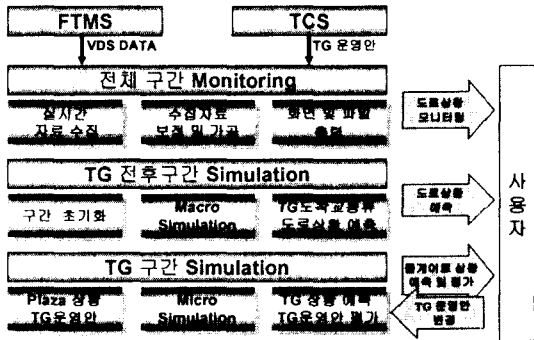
FTMS

TCS

VDS DATA

TG 운영안

전체 구간 Monitoring

실시간 자료 수집

수집자료 보정 및 가공

화면 및 파일 출력

도로상황 모니터링

TG 전후구간 Simulation

구간 초기화

Macro Simulation

TG도착교통류 도로상황 예측

도로상황 예측

TG 구간 Simulation

Plaza 상황 TG운영안

Micro Simulation

TG 상황 예측 TG운영안 평가

톨게이트 상황 예측 및 평가

TG 운영안 변경

사용자